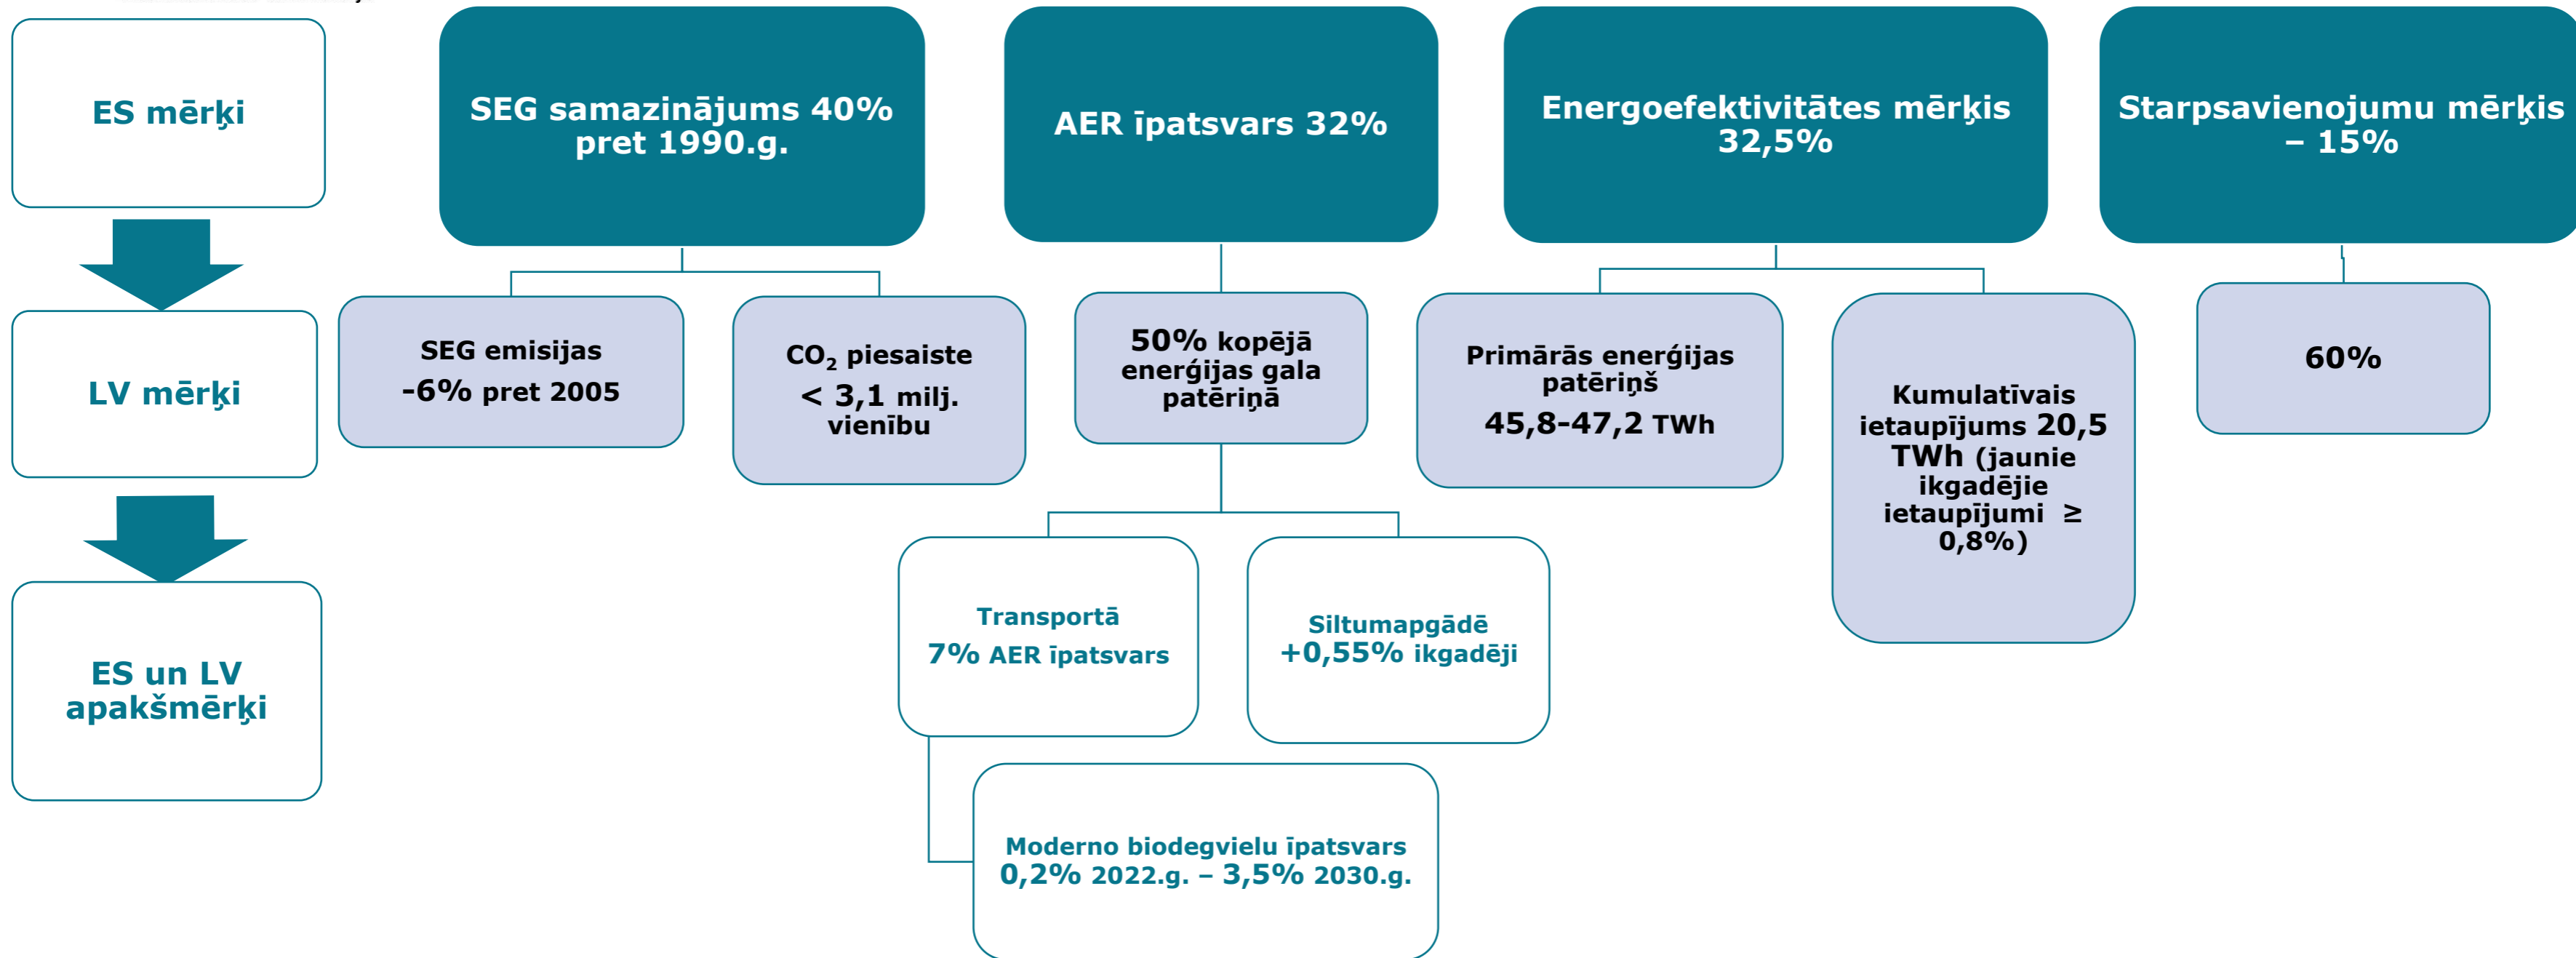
ES mērķi

LV mērķi

ES un LV apakšmērķi

SEG samazinājums 40% pret 1990.g.

AER īpatsvars 32%

Energoefektivitātes mērķis 32,5%

Starpsavienojumu mērķis – 15%

SEG emisijas -6% pret 2005

$CO_2$ piesaiste < 3,1 milj. vienību

50% kopējā enerģijas gala patēriņā

Primārās enerģijas patēriņš 45,8-47,2 TWh

Kumulatīvais ietaupījums 20,5 TWh (jaunie ikgadējie ietaupījumi ≥ 0,8%)

60%

Transportā 7% AER īpatsvars

Siltumapgādē +0,55% ikgadēji

Moderno biodegvielu īpatsvars 0,2% 2022.g. – 3,5% 2030.g.